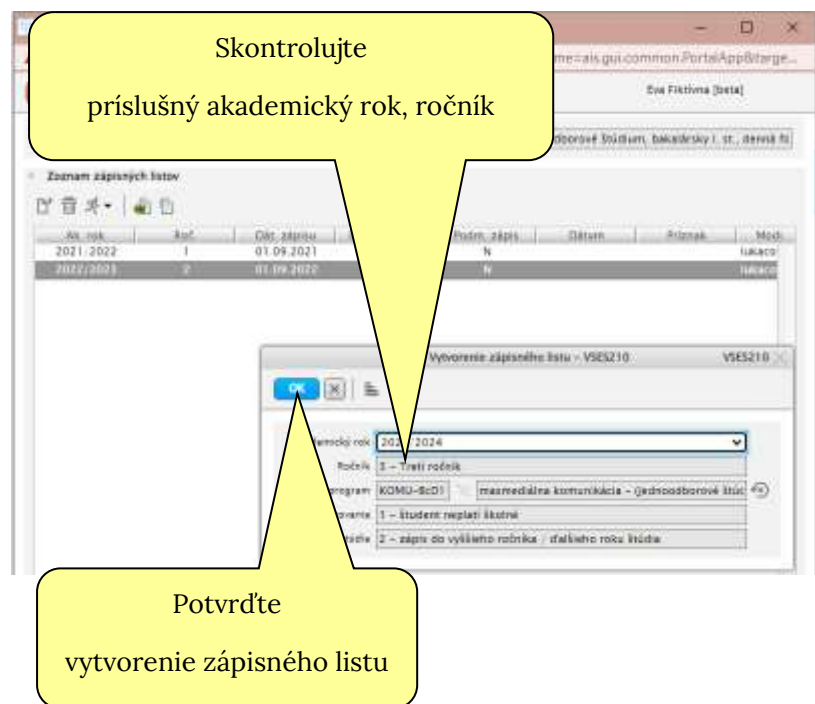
Skontrolujte

príslušný akademický rok, ročník

me=ais.gui.common.PortalAppBitarge...

Eva Fiktívna [beta]

dborové štúdium, bakalársky I. st., denná fo

Zoznam zápisných listov

| Ak. rok | Roč. | Dát. zápisu | | Podm. zápis | Dátum | Príznak | Mod |
|---|---|---|---|---|---|---|---|
| 2021/2022 | 1 | 01.09.2021 | | N | | | lukaco |
| 2022/2023 | 2 | 01.09.2022 | | N | | | lukaco |

Vytvorenie zápisného listu - VSES210

VSES210

OK

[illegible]demický rok 2023/2024

Ročník 3 - Tretí ročník

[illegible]rogram KOMU-BcD1 masmediálna komunikácia - (jednoodborové štúd

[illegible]ovanie 1 - študent neplatí školné

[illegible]túdia 2 - zápis do vyššieho ročníka / ďalšieho roku štúdia

Potvrďte

vytvorenie zápisného listu